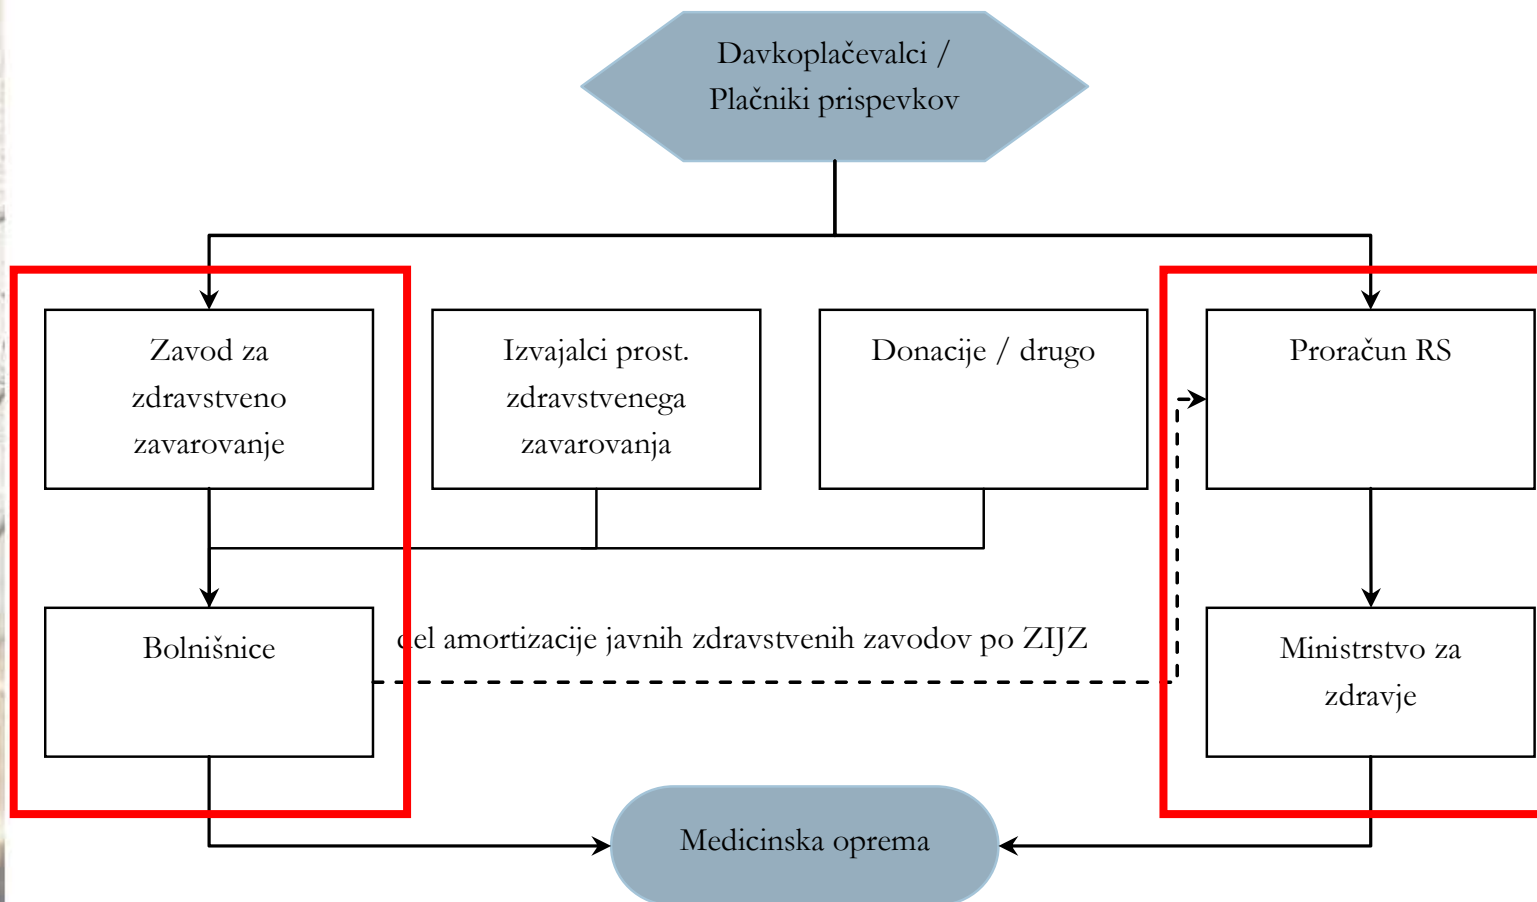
Davkoplačevalci /
Plačniki prispevkov

Zavod za zdravstveno zavarovanje

Izvajalci prost. zdravstvenega zavarovanja

Donacije / drugo

Proračun RS

Bolnišnice

del amortizacije javnih zdravstvenih zavodov po ZIJZ

Ministrstvo za zdravje

Medicinska oprema